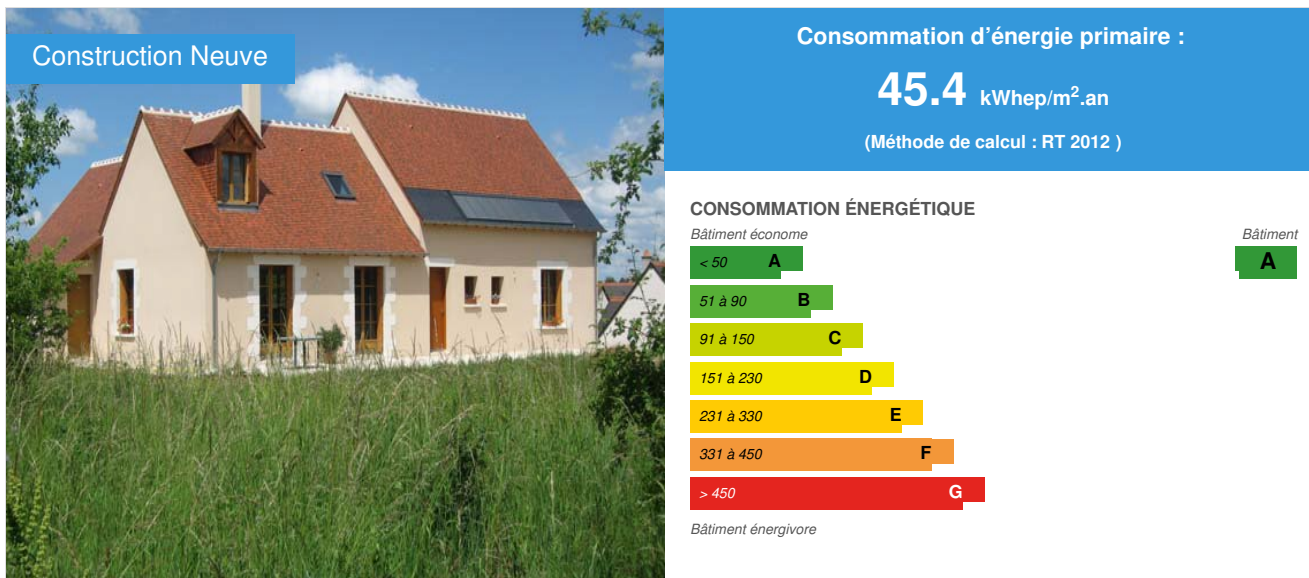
Construction Neuve

Consommation d’énergie primaire :

45.4 kWhep/m$^2$.an

(Méthode de calcul : RT 2012 )

CONSOMMATION ÉNERGÉTIQUE

Bâtiment économe

Bâtiment

| | |
|---|---|
| < 50 | A |
| 51 à 90 | B |
| 91 à 150 | C |
| 151 à 230 | D |
| 231 à 330 | E |
| 331 à 450 | F |
| > 450 | G |

A

Bâtiment énergivore